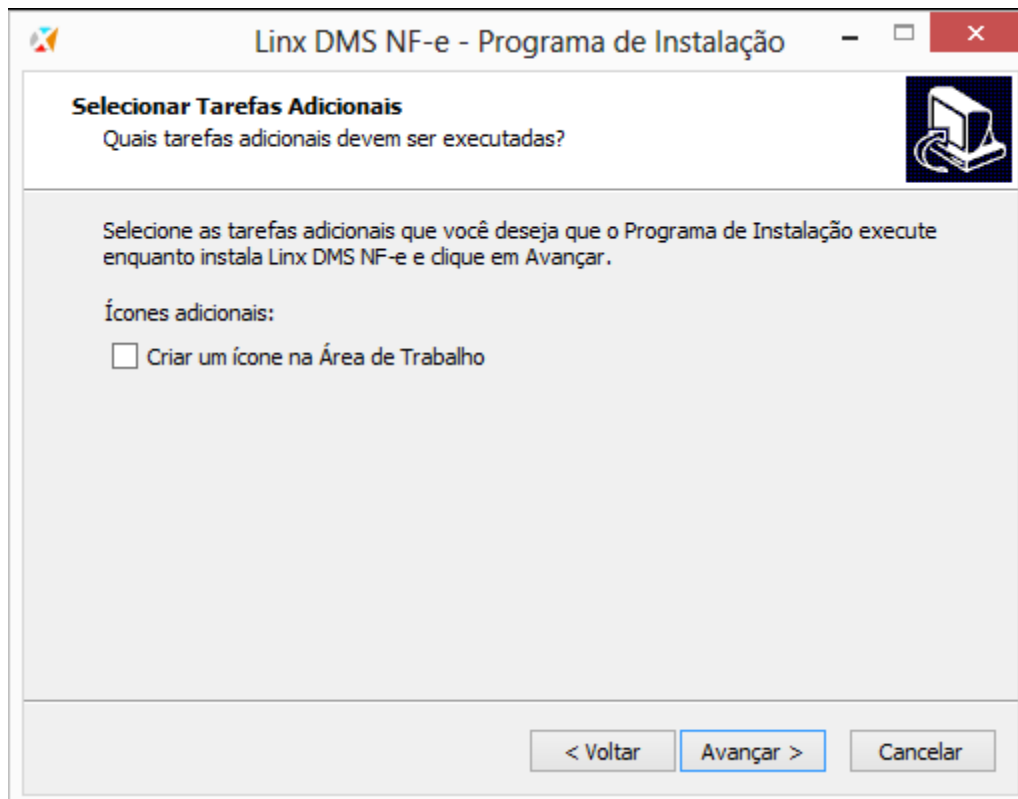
Linx DMS NF-e - Programa de Instalação

Selecionar Tarefas Adicionais
Quais tarefas adicionais devem ser executadas?

Selecione as tarefas adicionais que você deseja que o Programa de Instalação execute enquanto instala Linx DMS NF-e e clique em Avançar.

Ícones adicionais:

Criar um ícone na Área de Trabalho

< Voltar
Avançar >
Cancelar